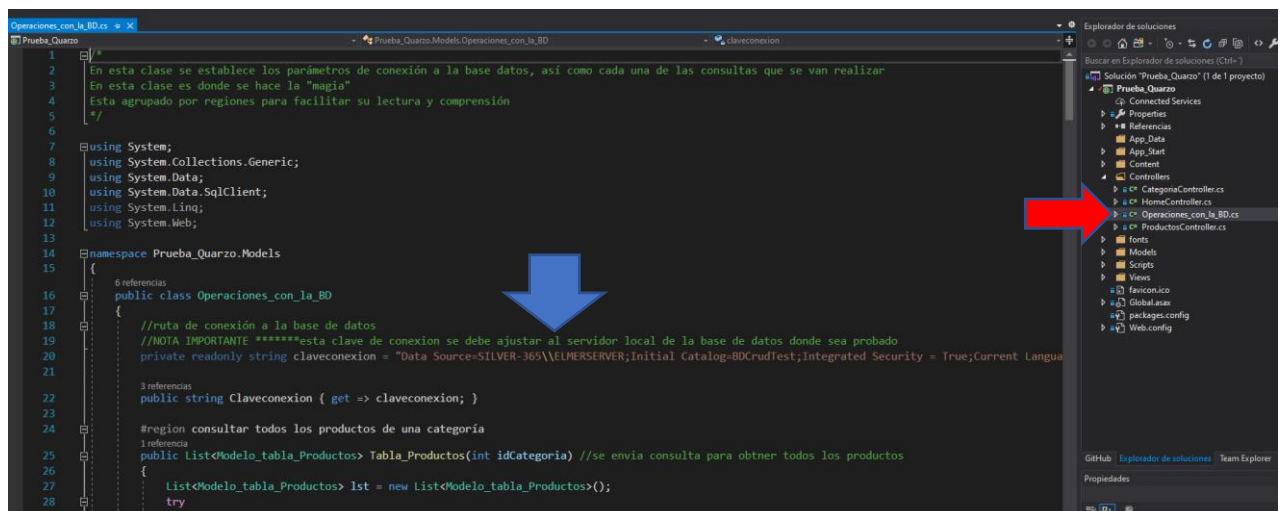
Operaciones_con_la_BD.cs ✕
Prueba_Quarzo
Prueba_Quarzo.Models.Operaciones_con_la_BD
claveconexion

1 /*
2 En esta clase se establece los parámetros de conexión a la base datos, así como cada una de las consultas que se van realizar
3 En esta clase es donde se hace la "magia"
4 Esta agrupado por regiones para facilitar su lectura y comprensión
5 */
6
7 using System;
8 using System.Collections.Generic;
9 using System.Data;
10 using System.Data.SqlClient;
11 using System.Linq;
12 using System.Web;
13
14 namespace Prueba_Quarzo.Models
15 {
6 referencias
16 public class Operaciones_con_la_BD
17 {
18 //ruta de conexión a la base de datos
19 //NOTA IMPORTANTE *******esta clave de conexion se debe ajustar al servidor local de la base de datos donde sea probado
20 private readonly string claveconexion = "Data Source=SILVER-365\\ELMERSERVER;Initial Catalog=BDCrudTest;Integrated Security = True;Current Langua
21
3 referencias
22 public string Claveconexion { get => claveconexion; }
23
24 #region consultar todos los productos de una categoría
1 referencia
25 public List<Modelo_tabla_Productos> Tabla_Productos(int idCategoria) //se envia consulta para obtner todos los productos
26 {
27 List<Modelo_tabla_Productos> lst = new List<Modelo_tabla_Productos>();
28 try

Explorador de soluciones
Buscar en Explorador de soluciones (Ctrl+`)
Solución "Prueba_Quarzo" (1 de 1 proyecto)
Prueba_Quarzo
Connected Services
Properties
Referencias
App_Data
App_Start
Content
Controllers
CategoriaController.cs
HomeController.cs
Operaciones_con_la_BD.cs
ProductosController.cs
fonts
Models
Scripts
Views
favicon.ico
Global.asax
packages.config
Web.config
GitHub Explorador de soluciones Team Explorer
Propiedades